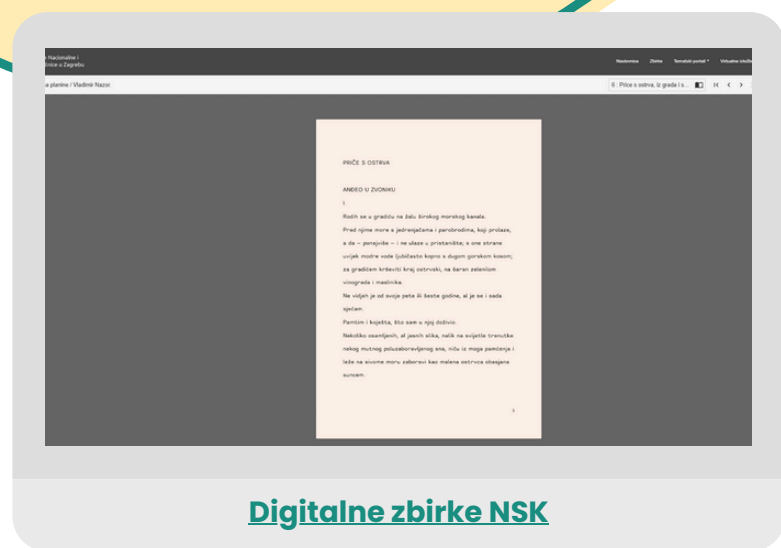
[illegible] Nacionalne i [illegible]
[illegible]ice u Zagrebu

Naslovnica Zbirke Tematski portali Virtualne izložb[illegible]

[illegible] planine / Vladimir Nazor

6 Priče s ostrva, iz grada i s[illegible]

PRIČE S OSTRVA

ANĐEO U ZVONIKU

I

Rodih se u gradiću na žalu širokog morskog kanala.

Pred njime more s jedrenjačama i parobrodima, koji prolaze, a da – ponajviše – i ne ulaze u pristanište; s one strane uvijek modre vode ljubičasto kopno s dugom gorskom kosom; za gradićem krševiti kraj ostrvski, na šaran zelenilom vinograda i maslinika.

Ne vidjeh ga od svoje pete ili šeste godine, al je se i sada sjećam.

Pamtim i koješta, što sam u njoj doživio.

Nekoliko osamljenih, al jasnih slika, nalik na svijetle trenutke nekog mutnog poluzaboravljenog sna, ničuiz moga pamćenja i leže na sivome moru zaborava kao malena ostrvca obasjana suncem.

5

Digitalne zbirke NSK